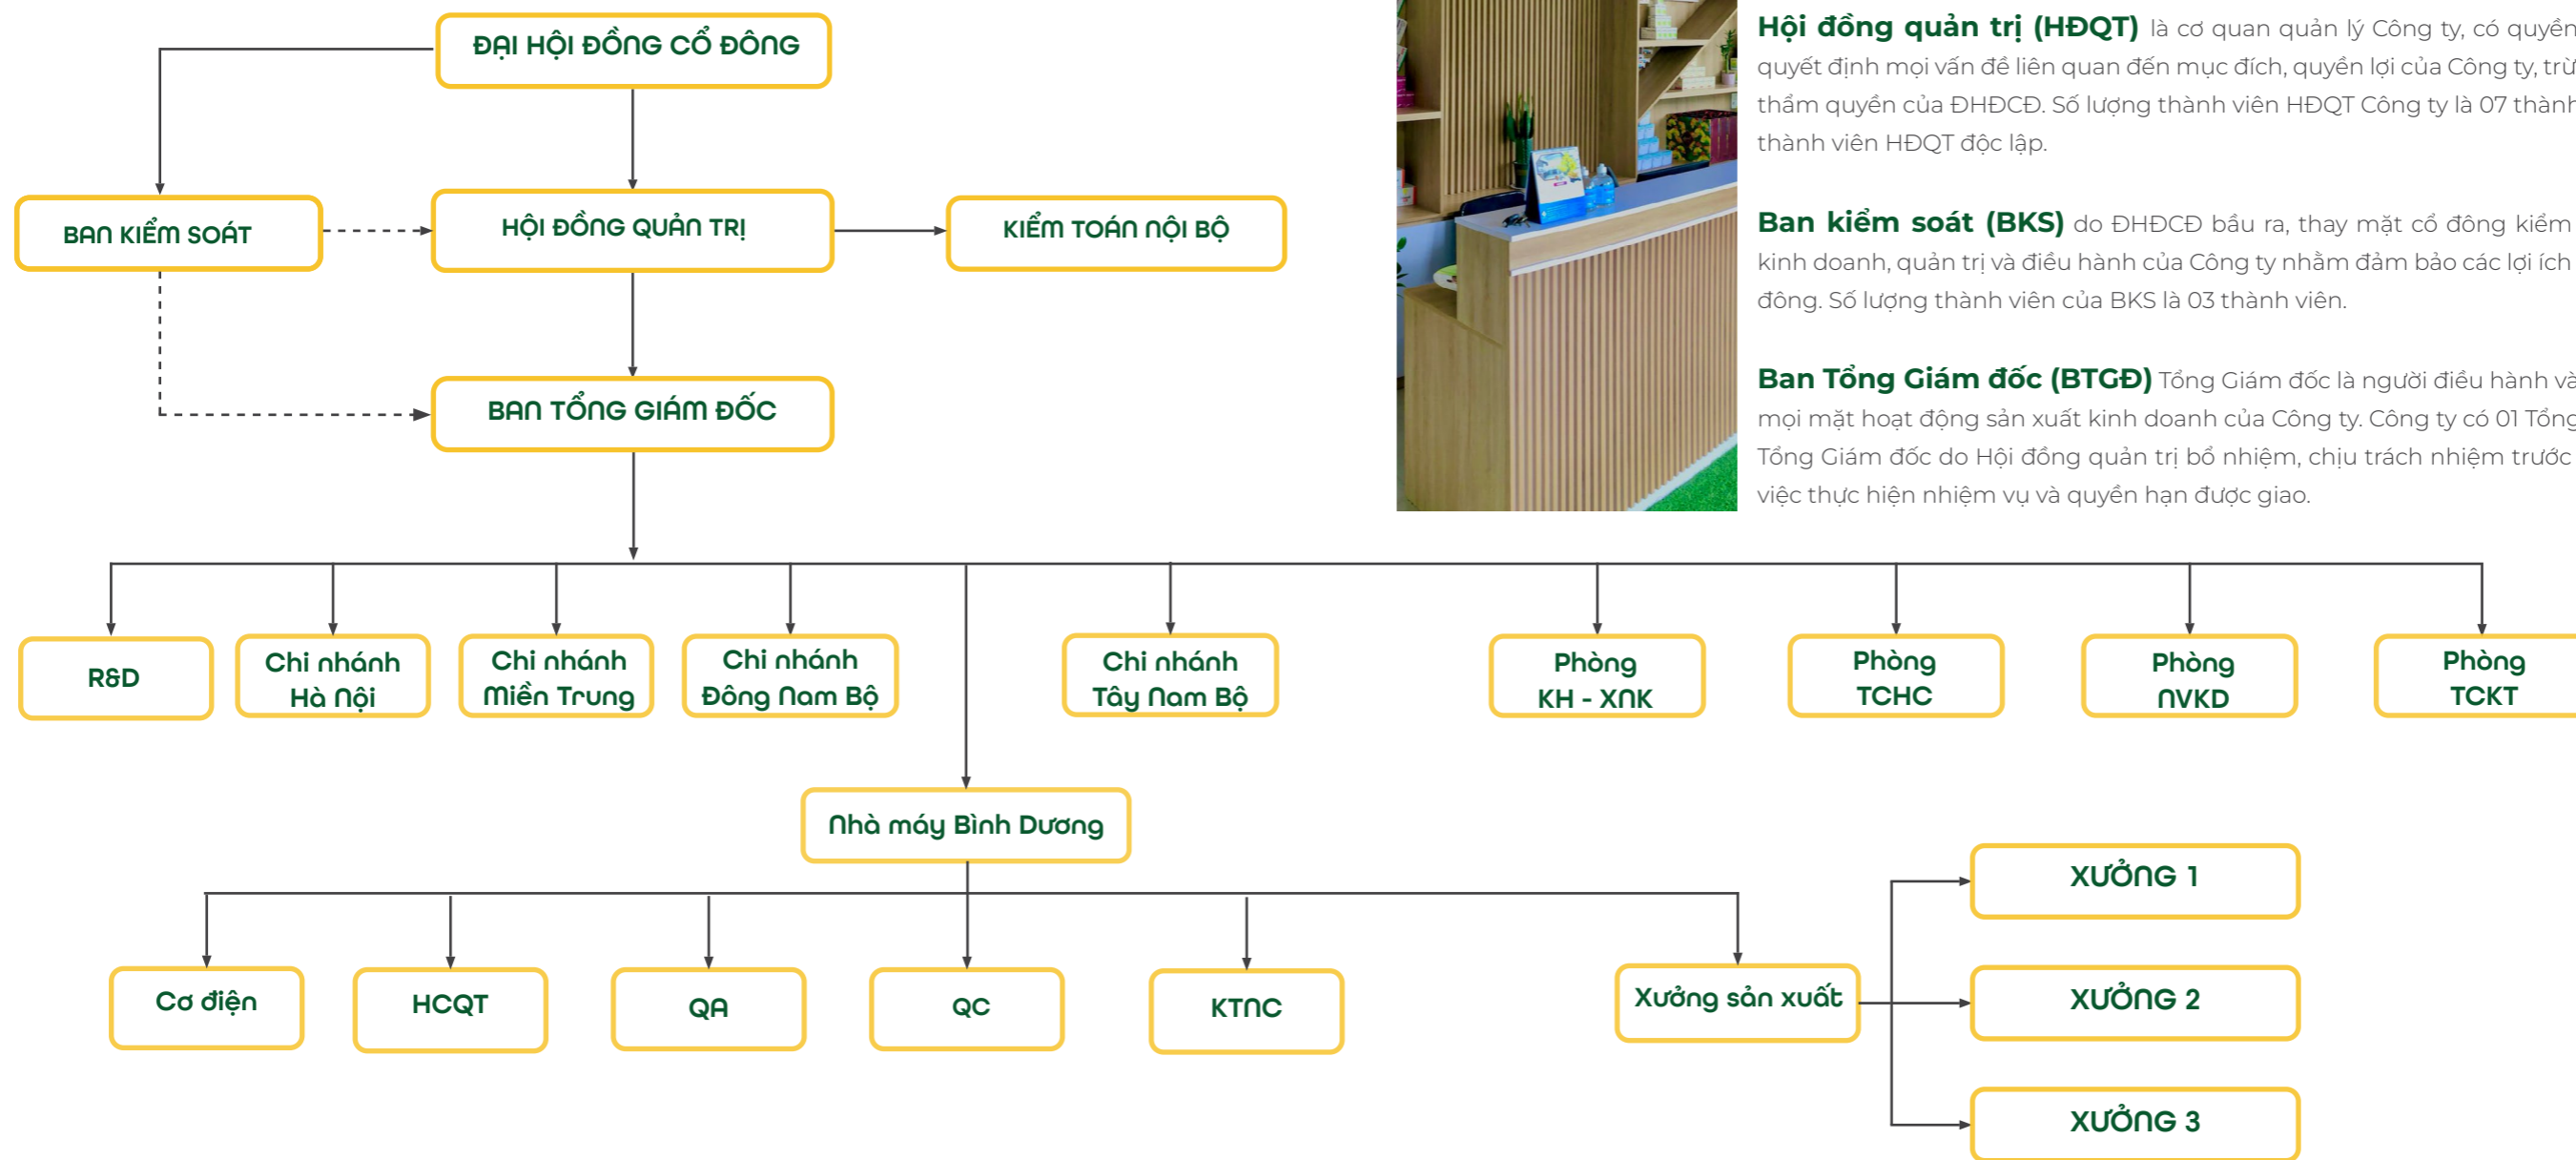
ĐẠI HỘI ĐỒNG CỔ ĐÔNG

BAN KIỂM SOÁT

HỘI ĐỒNG QUẢN TRỊ

KIỂM TOÁN NỘI BỘ

BAN TỔNG GIÁM ĐỐC

Hội đồng quản trị (HĐQT) là cơ quan quản lý Công ty, có quyền quyết định mọi vấn đề liên quan đến mục đích, quyền lợi của Công ty, trừ thẩm quyền của ĐHĐCĐ. Số lượng thành viên HĐQT Công ty là 07 thành thành viên HĐQT độc lập.

Ban kiểm soát (BKS) do ĐHĐCĐ bầu ra, thay mặt cổ đông kiểm kinh doanh, quản trị và điều hành của Công ty nhằm đảm bảo các lợi ích đông. Số lượng thành viên của BKS là 03 thành viên.

Ban Tổng Giám đốc (BTGĐ) Tổng Giám đốc là người điều hành và mọi mặt hoạt động sản xuất kinh doanh của Công ty. Công ty có 01 Tổng Tổng Giám đốc do Hội đồng quản trị bổ nhiệm, chịu trách nhiệm trước việc thực hiện nhiệm vụ và quyền hạn được giao.

R&D

Chi nhánh Hà Nội

Chi nhánh Miền Trung

Chi nhánh Đông Nam Bộ

Chi nhánh Tây Nam Bộ

Phòng KH - XNK

Phòng TCHC

Phòng NVKD

Phòng TCKT

Nhà máy Bình Dương

Cơ điện

HCQT

QA

QC

KTNC

Xưởng sản xuất

XƯỞNG 1

XƯỞNG 2

XƯỞNG 3